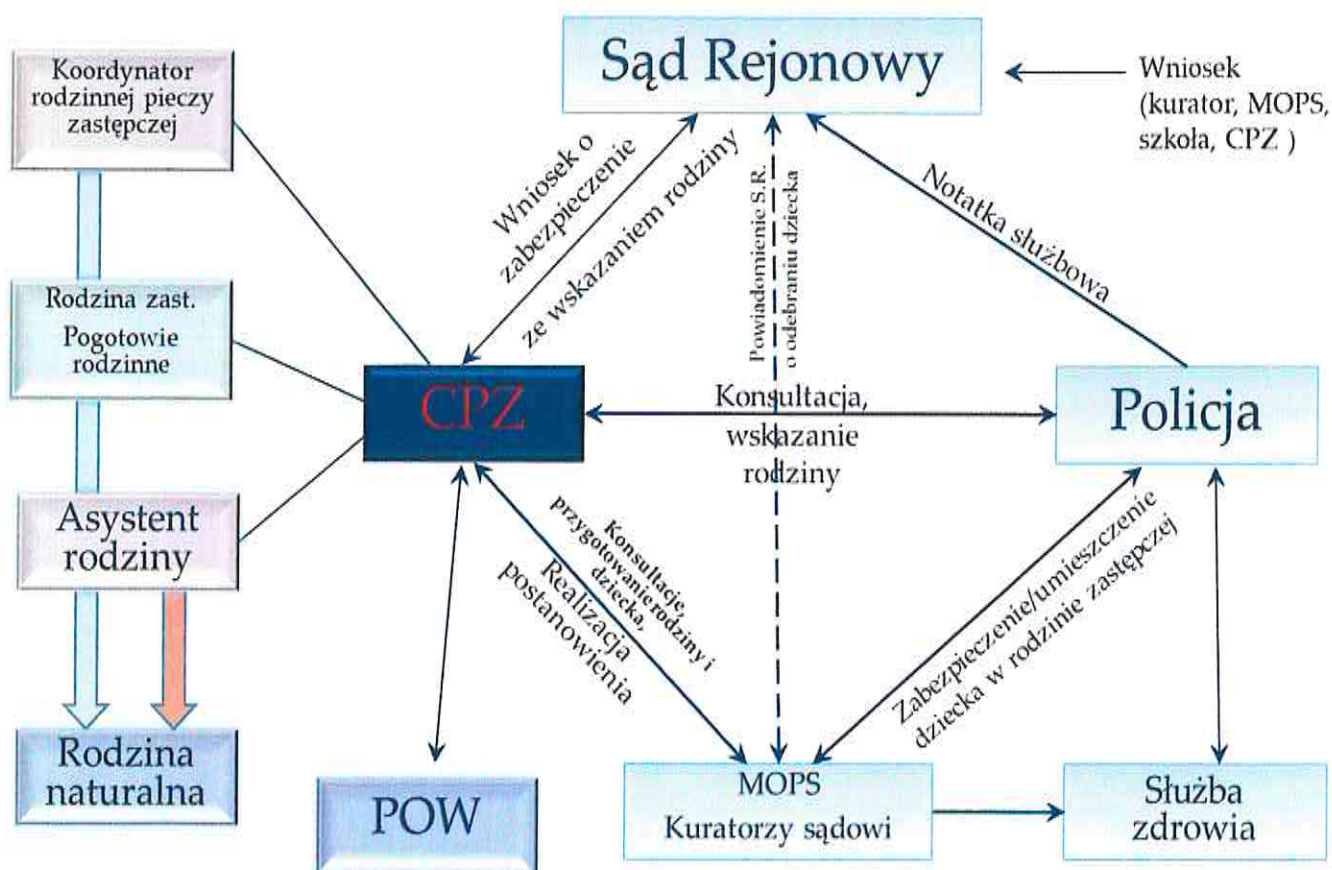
Koordynator rodzinnej pieczy zastępczej

Sąd Rejonowy

Wniosek (kurator, MOPS, szkoła, CPZ )

Wniosek o zabezpieczenie ze wskazaniem rodziny

Powiadomienie S.R. o odebraniu dziecka

Notatka służbowa

Rodzina zast. Pogotowie rodzinne

CPZ

Konsultacja, wskazanie rodziny

Policja

Asystent rodziny

Konsultacje, przygotowanie rodziny i dziecka,

Realizacja postanowienia

Zabezpieczenie/umieszczenie dziecka w rodzinie zastępczej

Rodzina naturalna

POW

MOPS Kuratorzy sądowi

Służba zdrowia